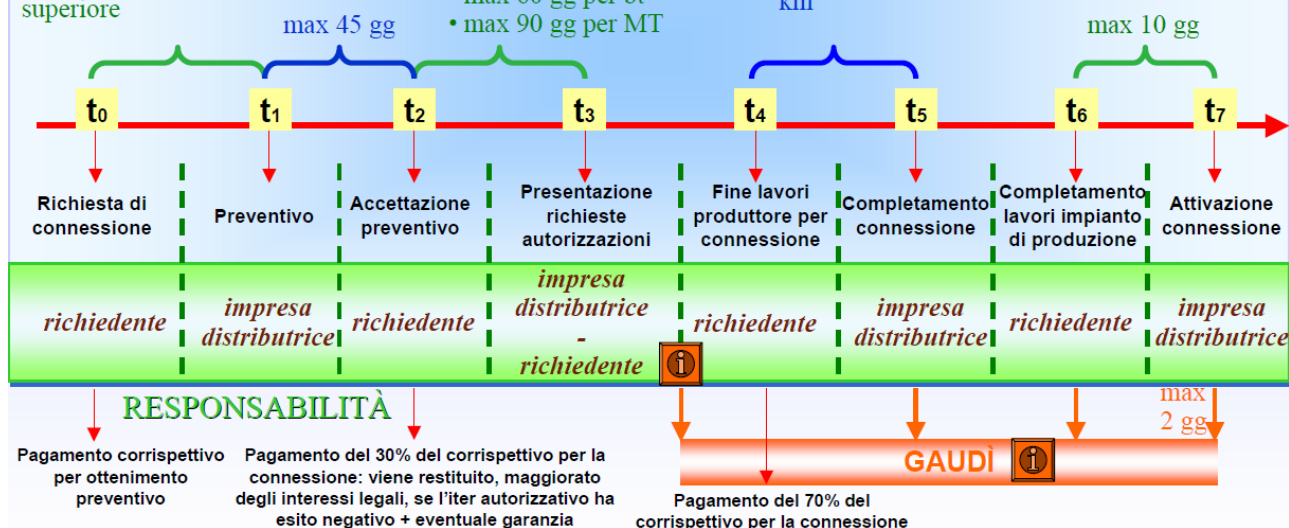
superiore

max 45 gg

max 60 gg per BT
• max 90 gg per MT

km

max 10 gg

$t_0$ $t_1$ $t_2$ $t_3$ $t_4$ $t_5$ $t_6$ $t_7$

Richiesta di connessione

Preventivo

Accettazione preventivo

Presentazione richieste autorizzazioni

Fine lavori produttore per connessione

Completamento connessione

Completamento lavori impianto di produzione

Attivazione connessione

richiedente

impresa distributrice

richiedente

impresa distributrice - richiedente

richiedente

impresa distributrice

richiedente

impresa distributrice

RESPONSABILITÀ

max 2 gg

GAUDÌ

Pagamento corrispettivo per ottenimento preventivo

Pagamento del 30% del corrispettivo per la connessione: viene restituito, maggiorato degli interessi legali, se l'iter autorizzativo ha esito negativo + eventuale garanzia

Pagamento del 70% del corrispettivo per la connessione